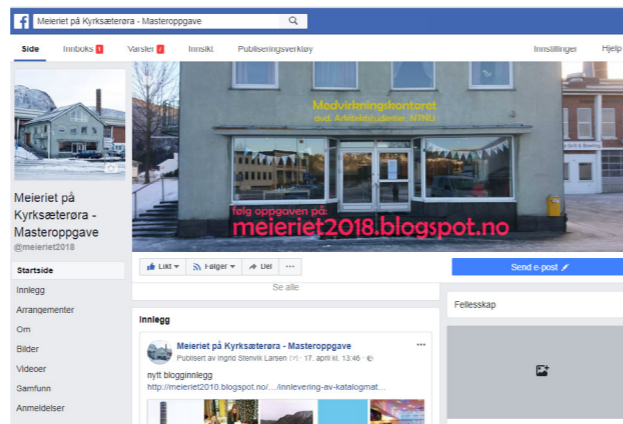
Meieriet på Kyrksæterøra - Masteroppgave

Side
Innboks 1
Varsler 2
Innsikt
Publiseringsverktøy
Innstillinger
Hjelp

Medvirkningskontoret
ved. Arkitektstudenter, NTNU

følg oppgaven på:
meieriet2018.blogspot.no

Meieriet på Kyrksæterøra - Masteroppgave
@meieriet2018

Startside
Innlegg
Arrangementer
Om
Bilder
Videoer
Samfunn
Anmeldelser

Likt
Følger
Del
...
Send e-post

Se alle

Fellesskap

Innlegg

Meieriet på Kyrksæterøra - Masteroppgave
Publisert av Ingrid Stenvik Larsen · 17. april kl. 13:46 ·

nytt blogginnlegg
http://meieriet2018.blogspot.no/.../innlevering-av-katalogmat...